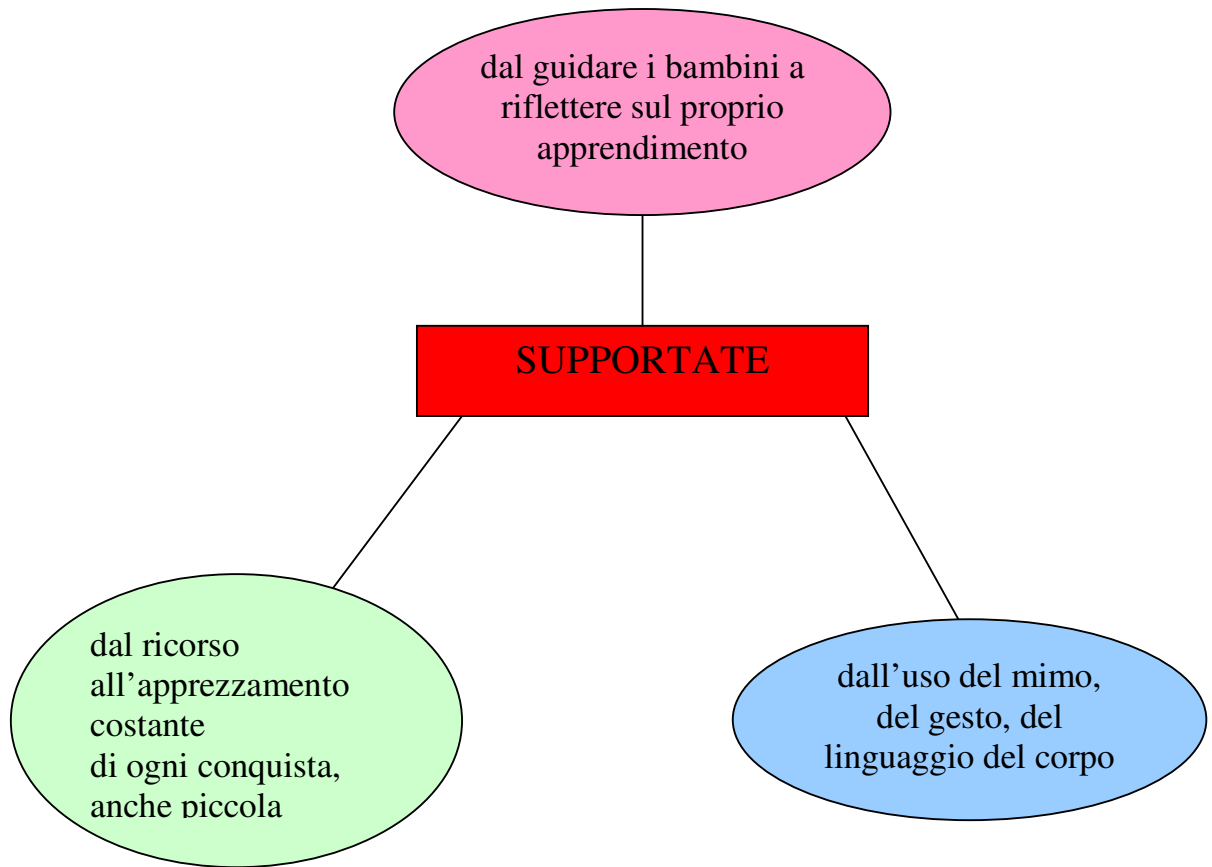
dal guidare i bambini a riflettere sul proprio apprendimento

SUPPORTATE

dal ricorso all’apprezzamento costante
di ogni conquista, anche piccola

dall’uso del mimo, del gesto, del linguaggio del corpo